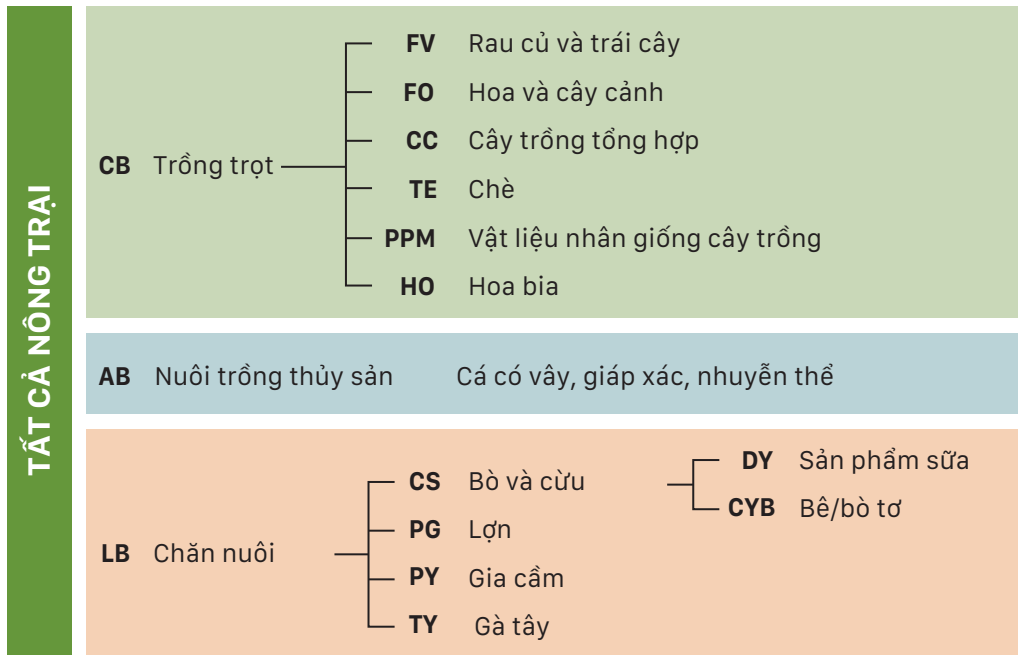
TẤT CẢ NÔNG TRẠI

CB Trồng trọt

FV Rau củ và trái cây
FO Hoa và cây cảnh
CC Cây trồng tổng hợp
TE Chè
PPM Vật liệu nhân giống cây trồng
HO Hoa bia

AB Nuôi trồng thủy sản Cá có vây, giáp xác, nhuyễn thể

LB Chăn nuôi

CS Bò và cừu
PG Lợn
PY Gia cầm
TY Gà tây

DY Sản phẩm sữa
CYB Bê/bò tơ